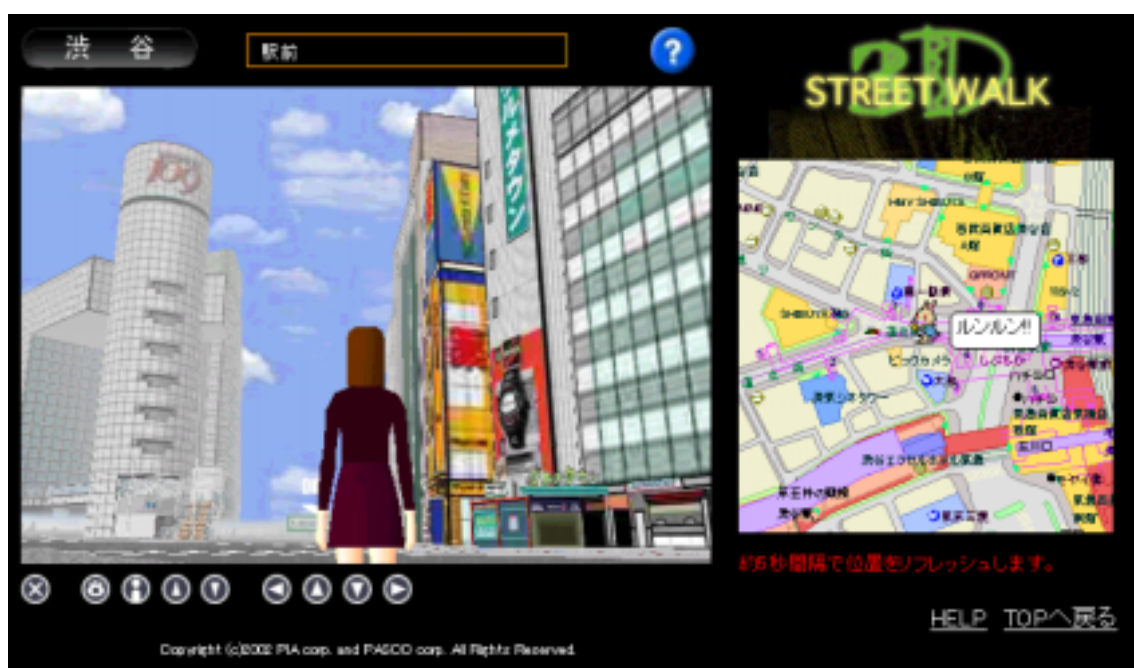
渋 谷

駅前

?

3D STREET WALK

109

ルンルン!!

HMV SHIBUYA

西武百貨店

A館

QFRONT

ビックカメラ

渋谷シネタワー

渋谷エクセルホテル東急

約5秒間隔で位置をリフレッシュします。

HELP TOPへ戻る

Copyright (c)2002 PIA corp. and PASCO corp. All Rights Reserved.